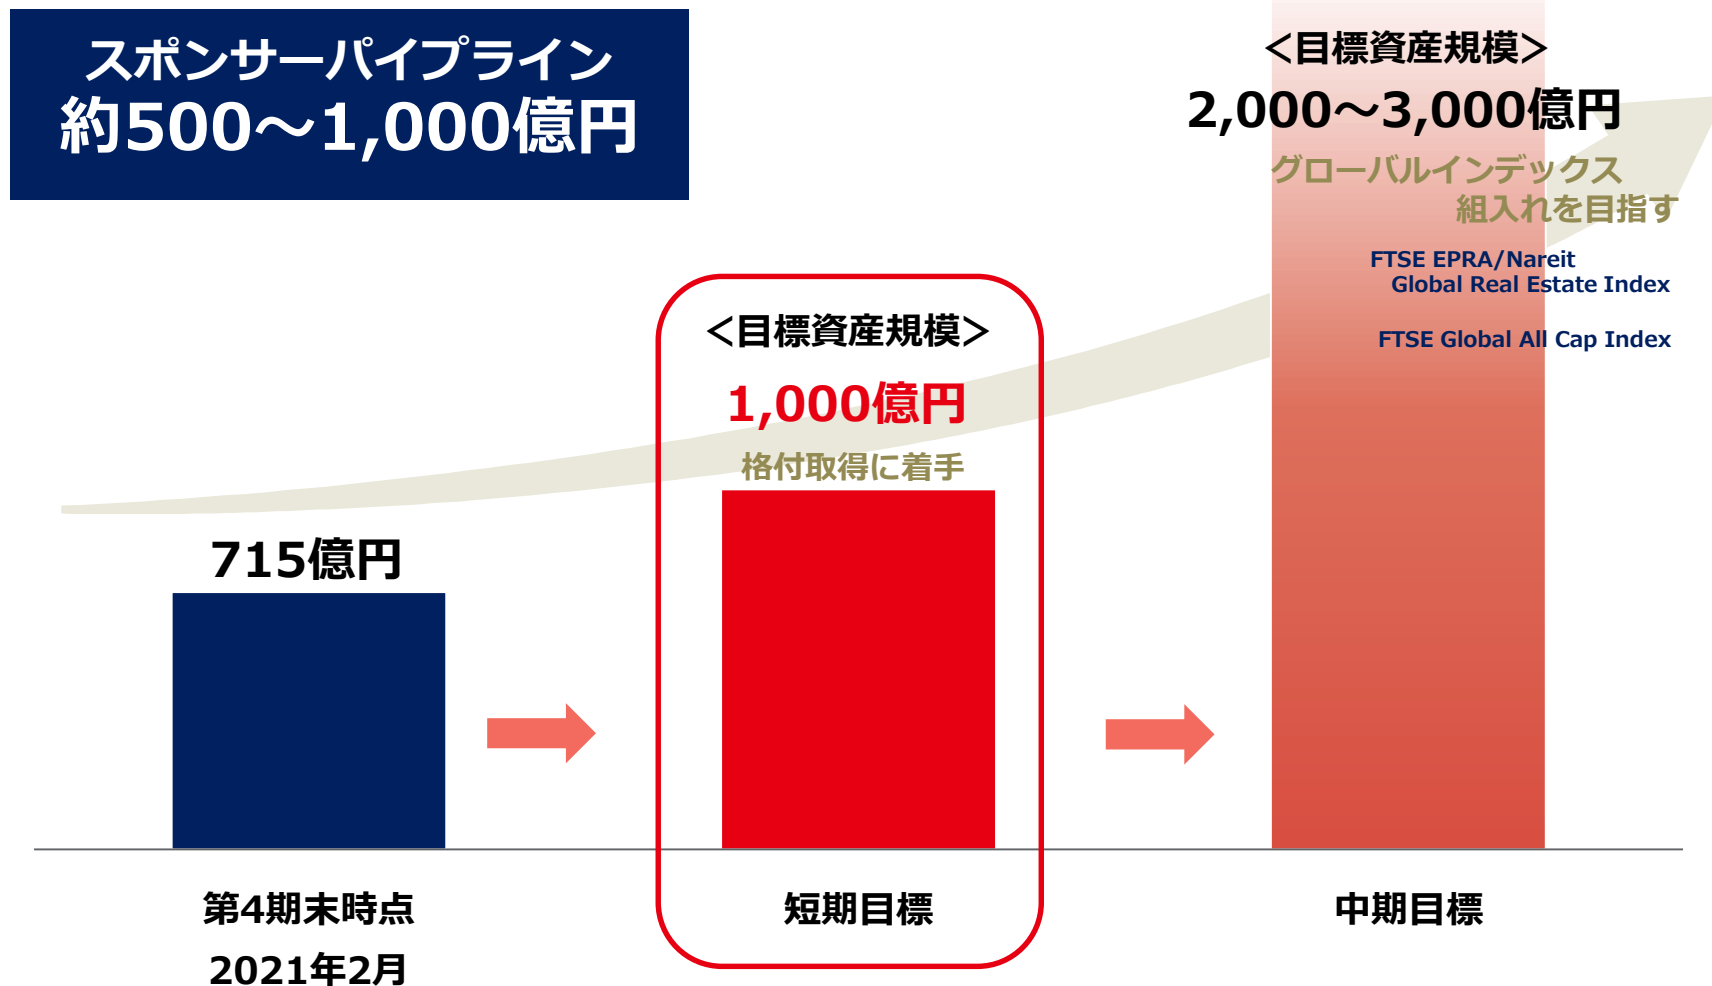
スポンサーパイプライン
約500～1,000億円

<目標資産規模>
2,000～3,000億円
グローバルインデックス
組入れを目指す

FTSE EPRA/Nareit
Global Real Estate Index

FTSE Global All Cap Index

<目標資産規模>
1,000億円
格付取得に着手

715億円

第4期末時点
2021年2月

短期目標

中期目標